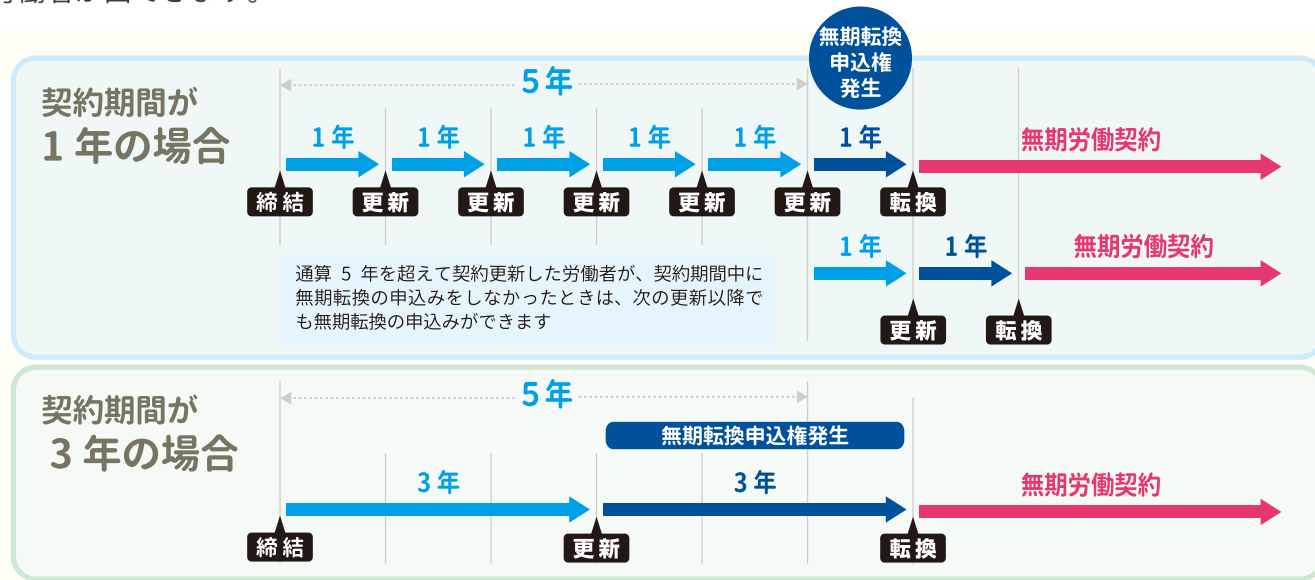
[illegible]

契約期間が
1年の場合

5年

無期転換
申込権
発生

1年 1年 1年 1年 1年 1年

無期労働契約

締結 更新 更新 更新 更新 更新 転換

1年 1年

無期労働契約

通算 5 年を超えて契約更新した労働者が、契約期間中に無期転換の申込みをしなかったときは、次の更新以降でも無期転換の申込みができます

更新 転換

契約期間が
3年の場合

5年

無期転換申込権発生

3年 3年

無期労働契約

締結 更新 転換